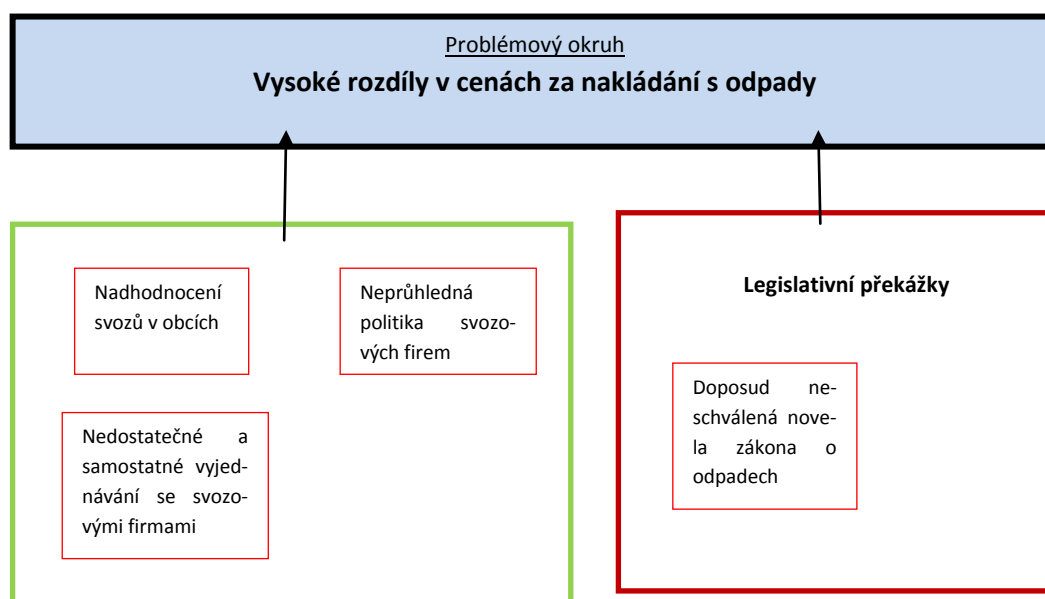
Problémový okruh
**Vysoké rozdíly v cenách za nakládání s odpady**

Nadhodnocení svozů v obcích

Neprůhledná politika svozových firem

Nedostatečné a samostatné vyjednávání se svozovými firmami

Legislativní překážky

Doposud neschválená novela zákona o odpadech